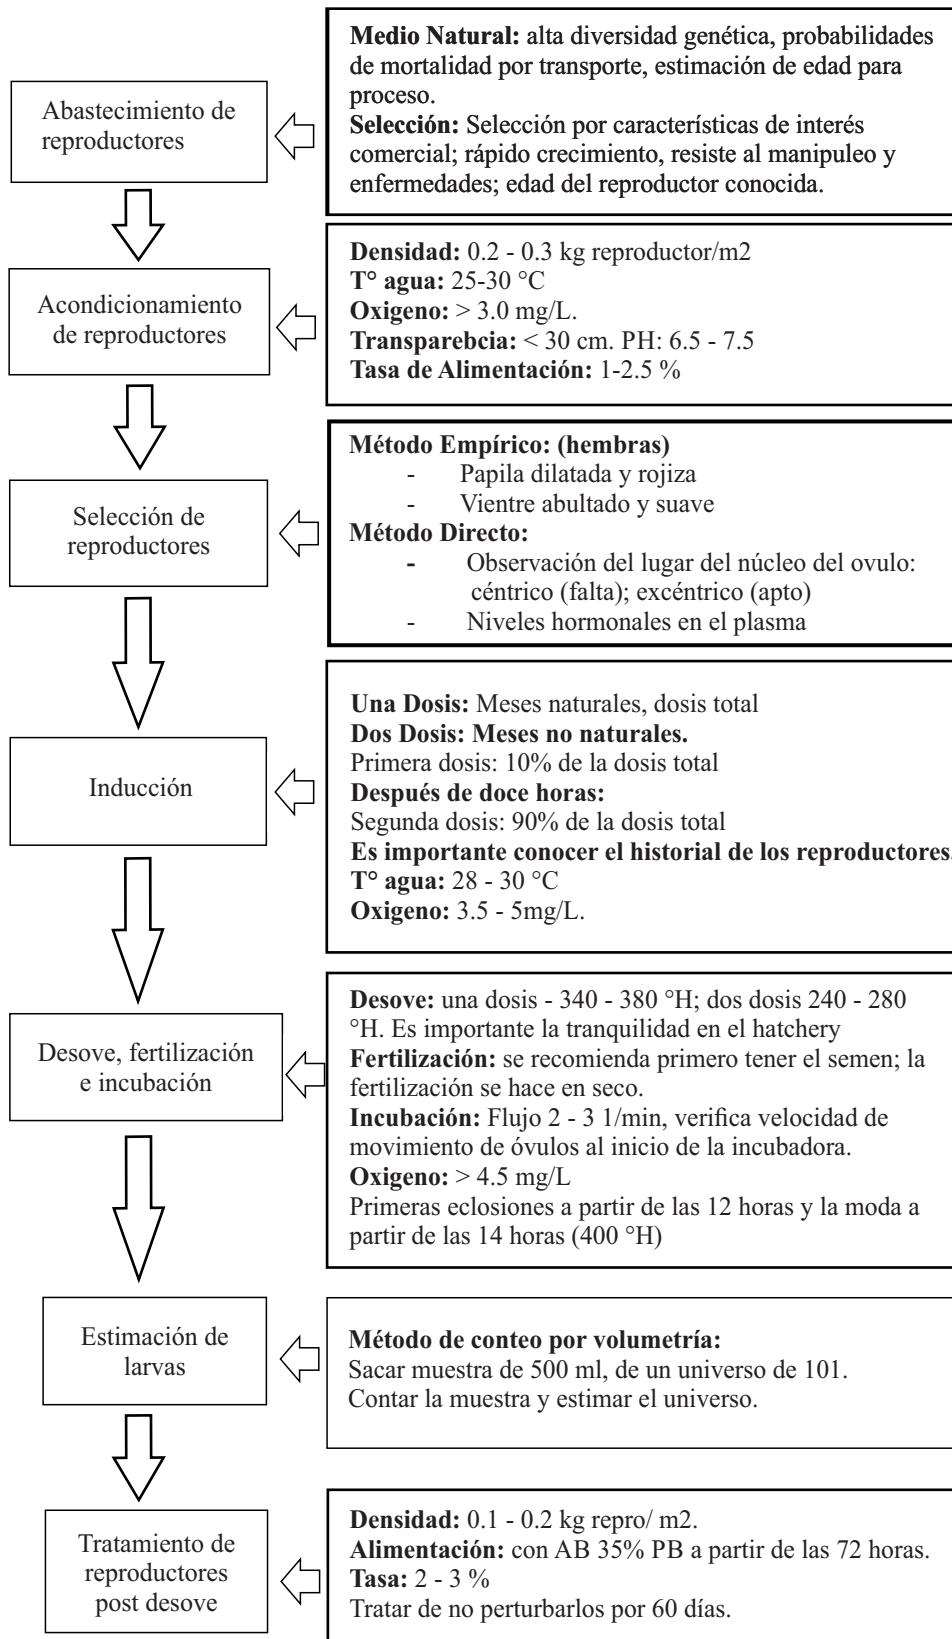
Abastecimiento de reproductores

**Medio Natural:** alta diversidad genética, probabilidades de mortalidad por transporte, estimación de edad para proceso.
**Selección:** Selección por características de interés comercial; rápido crecimiento, resiste al manipuleo y enfermedades; edad del reproductor conocida.

Acondicionamiento de reproductores

**Densidad:** 0.2 - 0.3 kg reproductor/m2
**T° agua:** 25-30 °C
**Oxigeno:** > 3.0 mg/L.
**Transparebcia:** < 30 cm. PH: 6.5 - 7.5
**Tasa de Alimentación:** 1-2.5 %

Selección de reproductores

**Método Empírico: (hembras)**
- Papila dilatada y rojiza
- Vientre abultado y suave
**Método Directo:**
- Observación del lugar del núcleo del ovulo: céntrico (falta); excéntrico (apto)
- Niveles hormonales en el plasma

Inducción

**Una Dosis:** Meses naturales, dosis total
**Dos Dosis: Meses no naturales.**
Primera dosis: 10% de la dosis total
**Después de doce horas:**
Segunda dosis: 90% de la dosis total
**Es importante conocer el historial de los reproductores**
**T° agua:** 28 - 30 °C
**Oxigeno:** 3.5 - 5mg/L.

Desove, fertilización e incubación

**Desove:** una dosis - 340 - 380 °H; dos dosis 240 - 280 °H. Es importante la tranquilidad en el hatchery
**Fertilización:** se recomienda primero tener el semen; la fertilización se hace en seco.
**Incubación:** Flujo 2 - 3 1/min, verifica velocidad de movimiento de óvulos al inicio de la incubadora.
**Oxigeno:** > 4.5 mg/L
Primeras eclosiones a partir de las 12 horas y la moda a partir de las 14 horas (400 °H)

Estimación de larvas

**Método de conteo por volumetría:**
Sacar muestra de 500 ml, de un universo de 101.
Contar la muestra y estimar el universo.

Tratamiento de reproductores post desove

**Densidad:** 0.1 - 0.2 kg repro/ m2.
**Alimentación:** con AB 35% PB a partir de las 72 horas.
**Tasa:** 2 - 3 %
Tratar de no perturbarlos por 60 días.